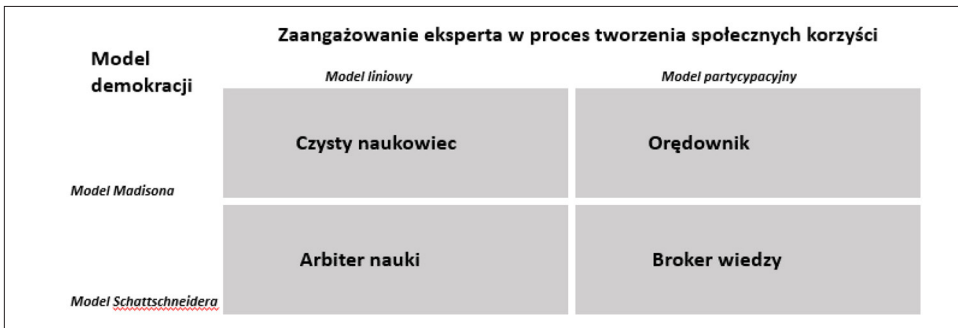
Zaangażowanie eksperta w proces tworzenia społecznych korzyści

Model demokracji

| | Model liniowy | Model partycypacyjny |
|---|---|---|
| Model Madisona | Czysty naukowiec | Orędownik |
| Model Schattschneidera | Arbiter nauki | Broker wiedzy |